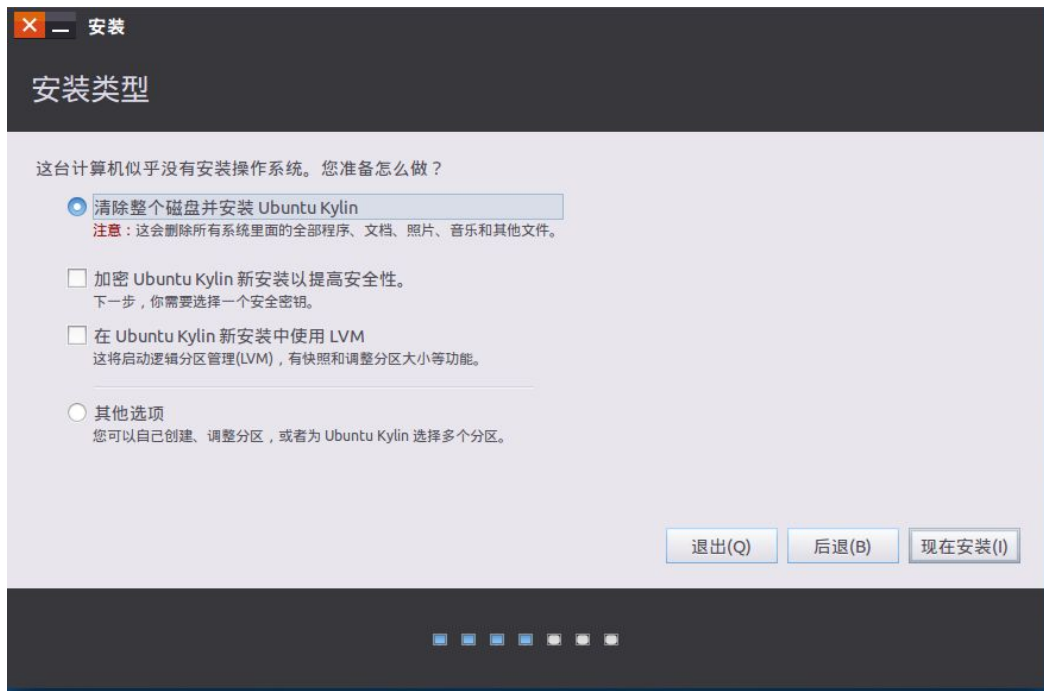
安装

安装类型

这台计算机似乎没有安装操作系统。您准备怎么做？

清除整个磁盘并安装 Ubuntu Kylin
注意：这会删除所有系统里面的全部程序、文档、照片、音乐和其他文件。

加密 Ubuntu Kylin 新安装以提高安全性。
下一步，你需要选择一个安全密钥。

在 Ubuntu Kylin 新安装中使用 LVM
这将启动逻辑分区管理(LVM)，有快照和调整分区大小等功能。

其他选项
您可以自己创建、调整分区，或者为 Ubuntu Kylin 选择多个分区。

退出(Q)
后退(B)
现在安装(I)